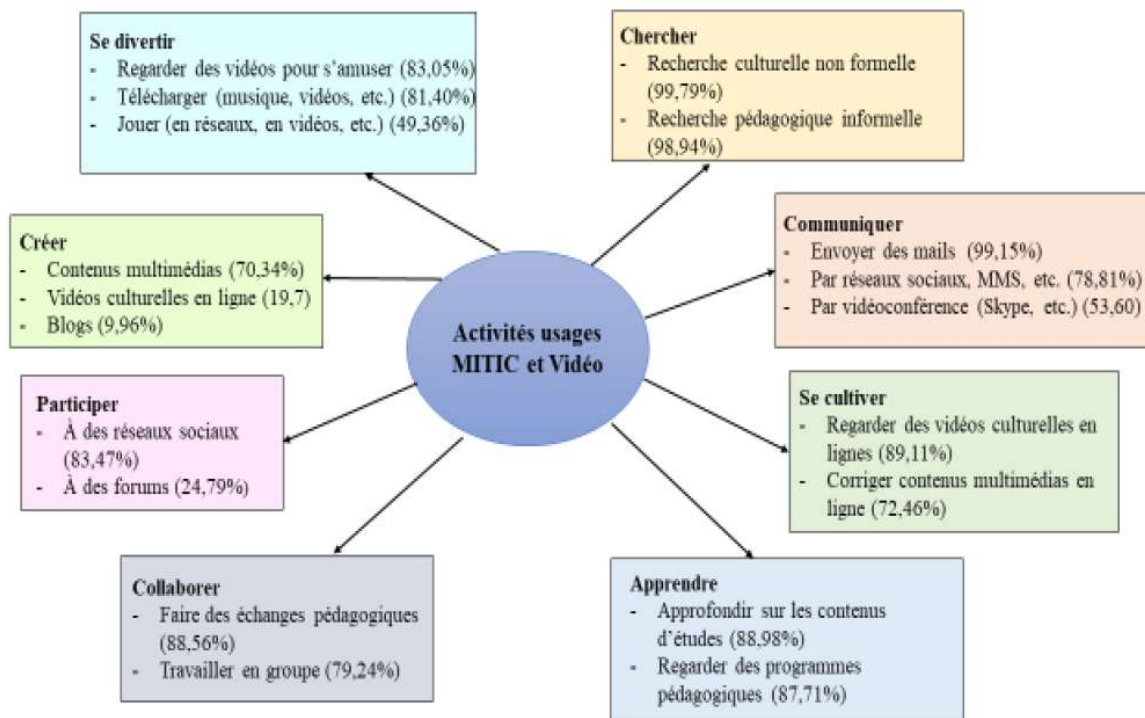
Se divertir
- Regarder des vidéos pour s'amuser (83,05%)
- Télécharger (musique, vidéos, etc.) (81,40%)
- Jouer (en réseaux, en vidéos, etc.) (49,36%)

Chercher
- Recherche culturelle non formelle (99,79%)
- Recherche pédagogique informelle (98,94%)

Créer
- Contenus multimédias (70,34%)
- Vidéos culturelles en ligne (19,7)
- Blogs (9,96%)

Communiquer
- Envoyer des mails (99,15%)
- Par réseaux sociaux, MMS, etc. (78,81%)
- Par vidéoconférence (Skype, etc.) (53,60)

Activités usages MITIC et Vidéo

Participer
- À des réseaux sociaux (83,47%)
- À des forums (24,79%)

Se cultiver
- Regarder des vidéos culturelles en lignes (89,11%)
- Corriger contenus multimédias en ligne (72,46%)

Collaborer
- Faire des échanges pédagogiques (88,56%)
- Travailler en groupe (79,24%)

Apprendre
- Approfondir sur les contenus d'études (88,98%)
- Regarder des programmes pédagogiques (87,71%)